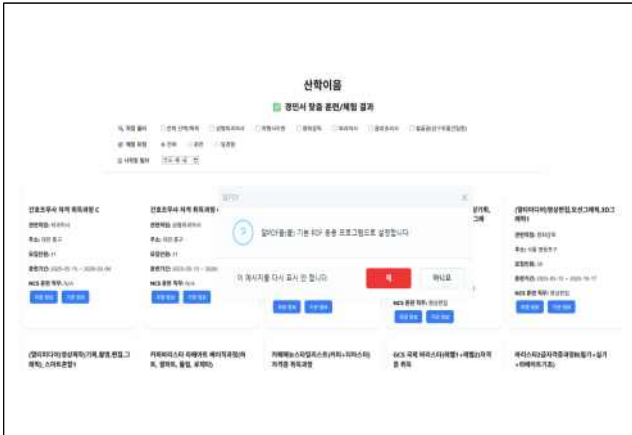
산학이음

경인서 맞춤 훈련/체험 결과

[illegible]

간호조무사 자격 취득과정 C

간호조무사 자격 취득과정

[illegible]

(멀티미디어)영상편집,모션그래픽,3D그래픽

알PDF

알PDF(을)를 기본 PDF 응용 프로그램으로 설정합니다.

이 메시지를 다시 표시 안 함(S)

예

아니요

NCS 훈련 직무

(멀티미디어)영상제작(기획,촬영,편집,그래픽), 스마트폰앱1

커피바리스타 자격증 취득과정

카페매니저(바리스타+제과제빵)자격증 취득과정

GCS 국제 바리스타(레벨1+레벨2)자격증 취득

바리스타(1급자격증과정(필기+실기+라떼아트기초)